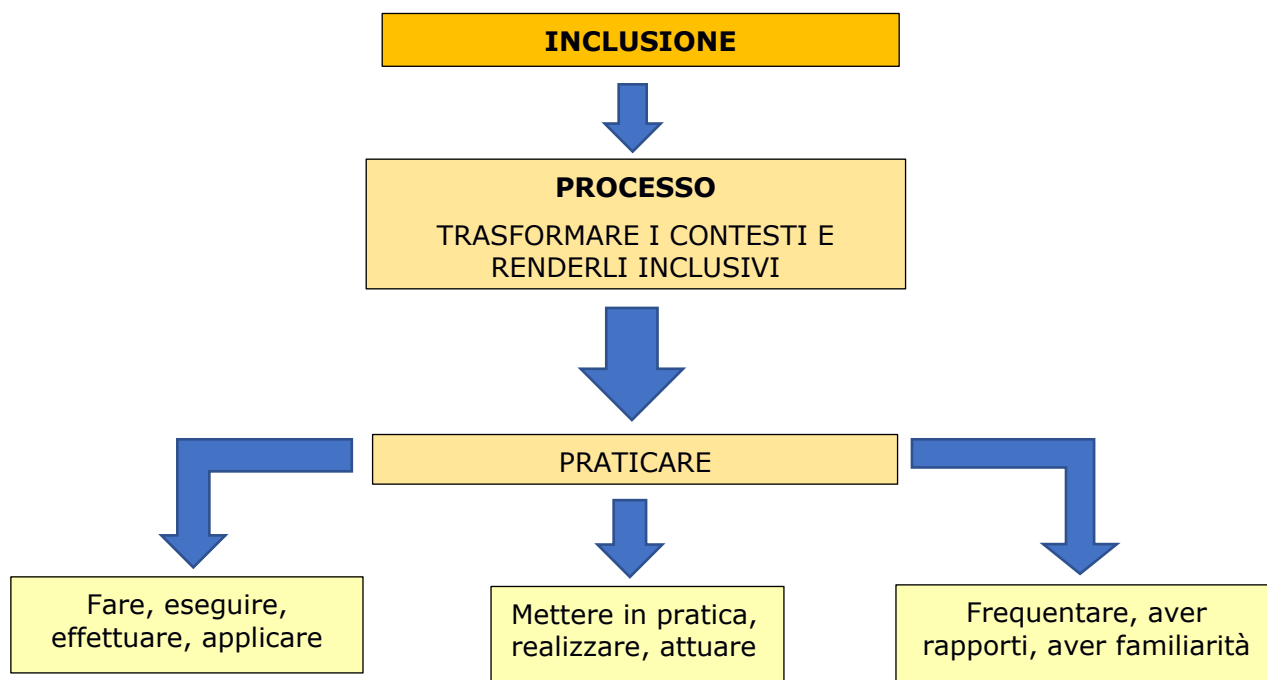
INCLUSIONE

PROCESSO

TRASFORMARE I CONTESTI E RENDERLI INCLUSIVI

PRATICARE

Fare, eseguire, effettuare, applicare

Mettere in pratica, realizzare, attuare

Frequentare, aver rapporti, aver familiarità